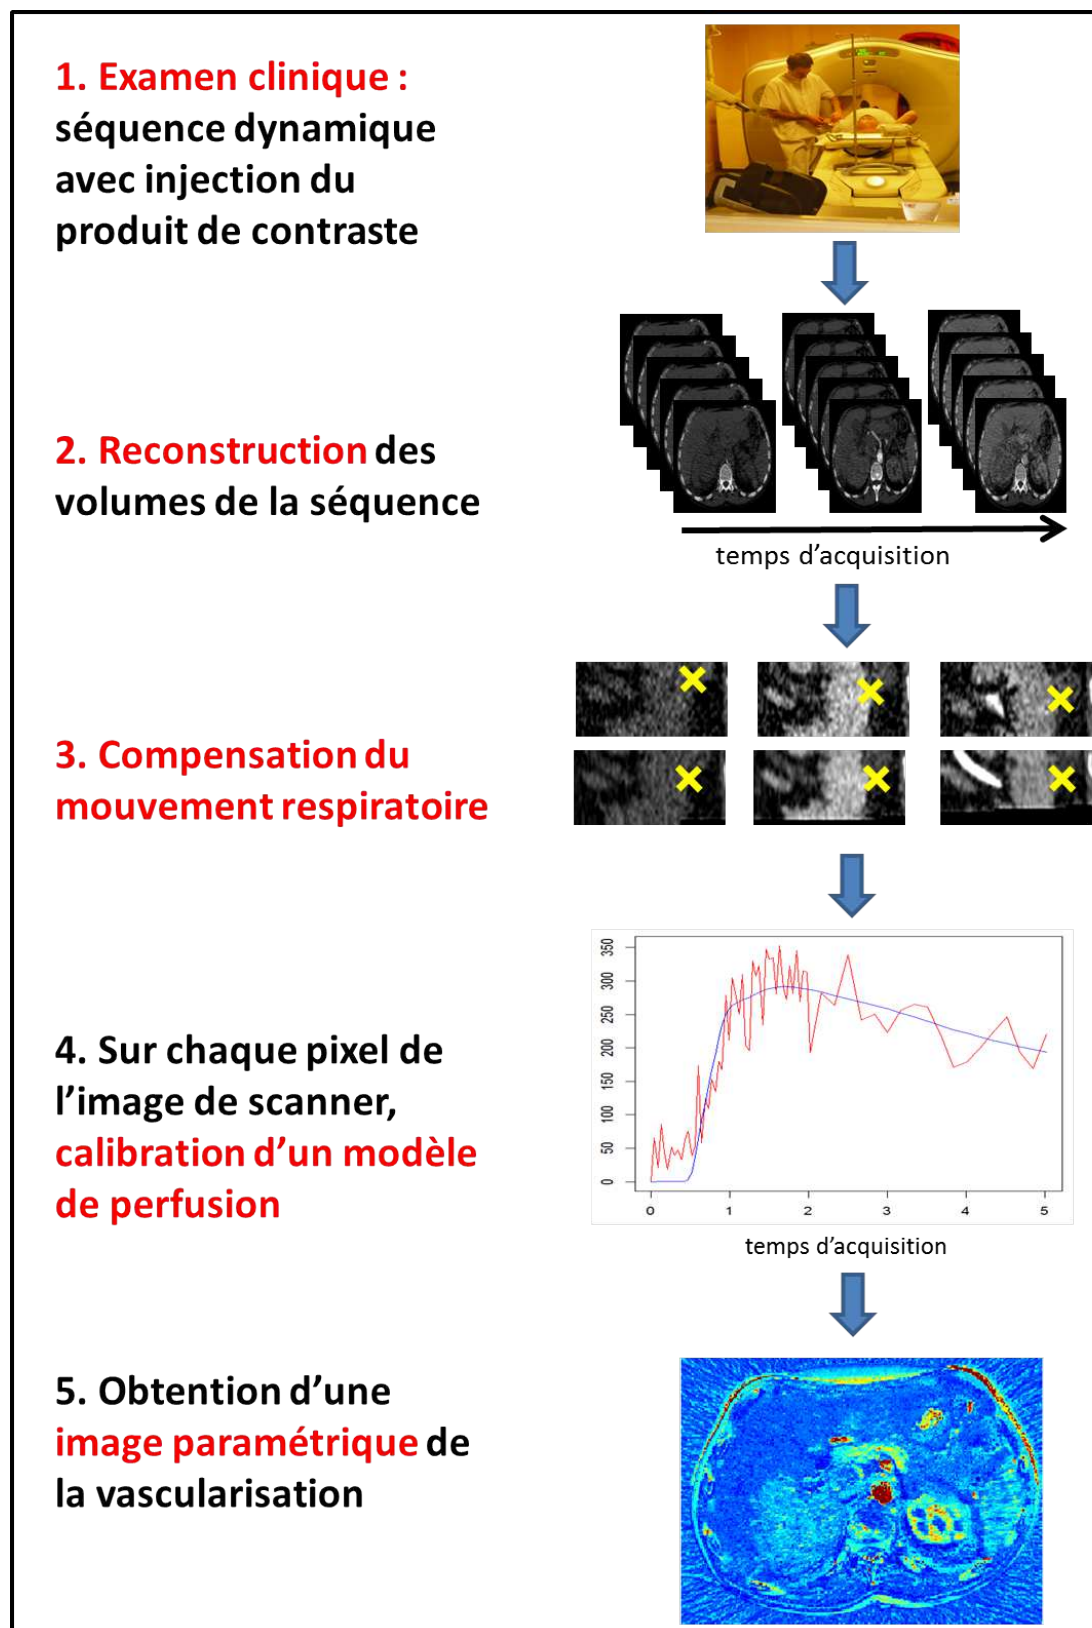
1. Examen clinique : séquence dynamique avec injection du produit de contraste

2. Reconstruction des volumes de la séquence

temps d’acquisition

3. Compensation du mouvement respiratoire

4. Sur chaque pixel de l’image de scanner, calibration d’un modèle de perfusion

0 50 100 150 200 250 300 350

0 1 2 3 4 5

temps d’acquisition

5. Obtention d’une image paramétrique de la vascularisation